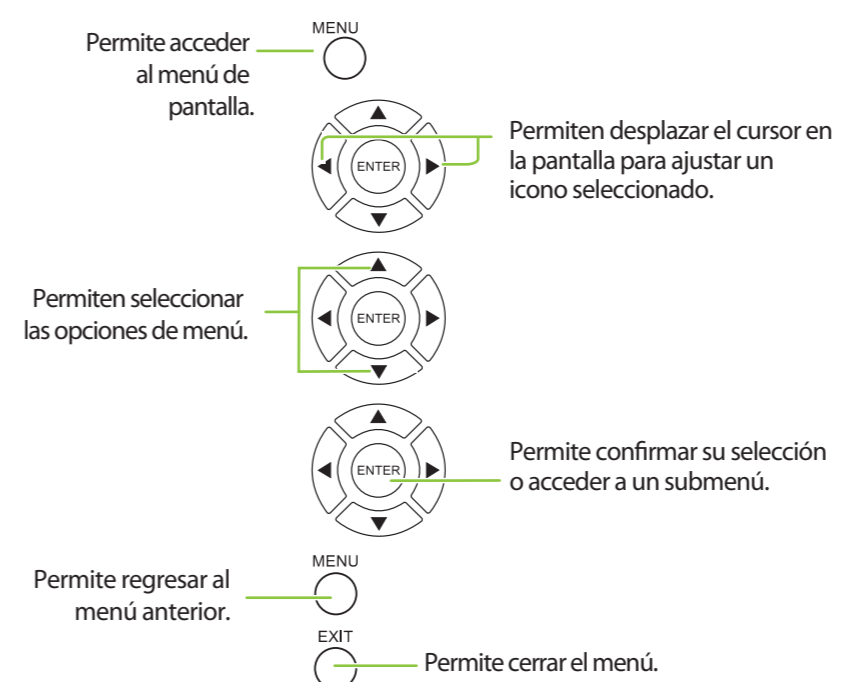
Permite acceder al menú de pantalla.

MENU

ENTER

Permiten desplazar el cursor en la pantalla para ajustar un icono seleccionado.

Permiten seleccionar las opciones de menú.

ENTER

ENTER

Permite confirmar su selección o acceder a un submenú.

Permite regresar al menú anterior.

MENU

EXIT

Permite cerrar el menú.